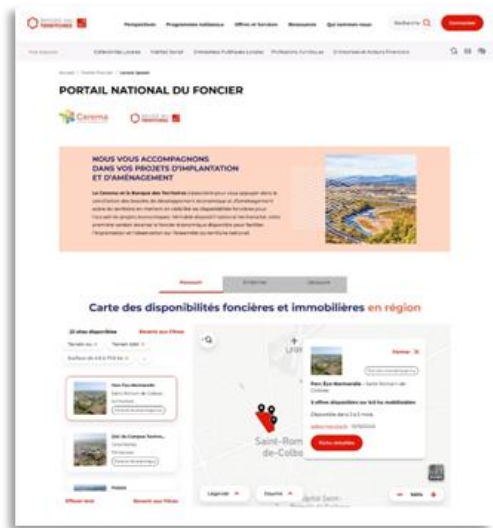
PORTAIL NATIONAL DU FONCIER

Cerema

NOUS VOUS ACCOMPAGNONS DANS VOS PROJETS D'IMPLANTATION ET D'AMÉNAGEMENT

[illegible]

Carte des disponibilités foncières et immobilières en région

Saint-Romain-de-Colbosc

Voir détails

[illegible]